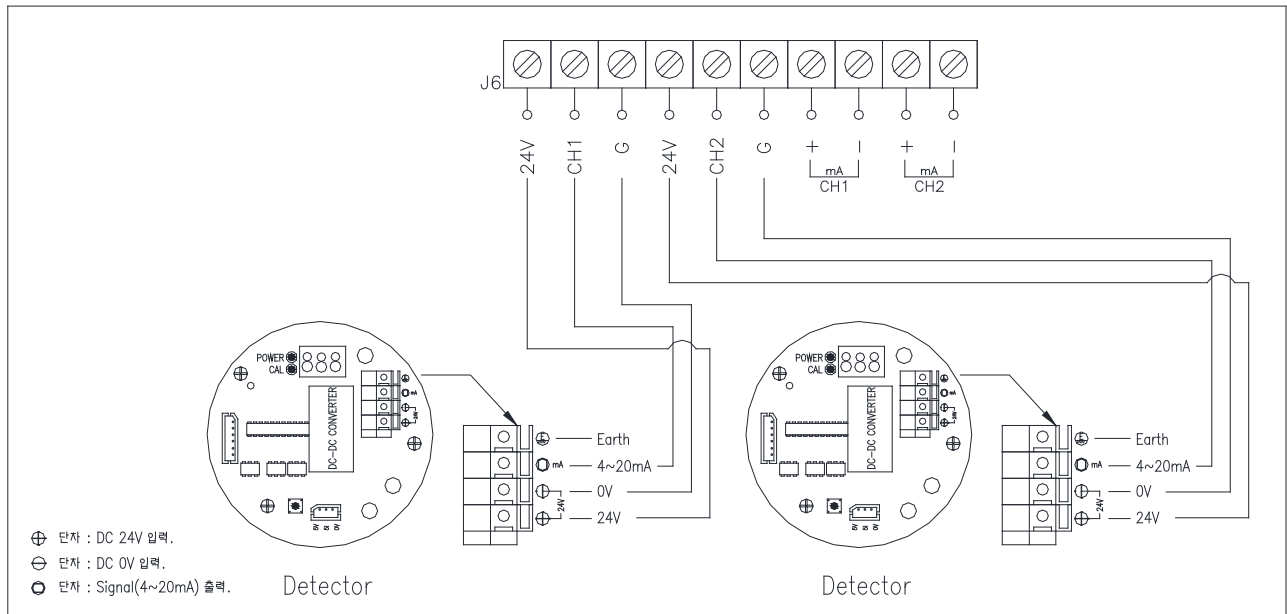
J6

24V
CH1
G
24V
CH2
G
+
-
mA
CH1
+
-
mA
CH2

POWER
CAL
DC-DC CONVERTER
mA
24V

Earth
mA 4~20mA
0V
24V
24V

Detector

POWER
CAL
DC-DC CONVERTER
mA
24V

Earth
mA 4~20mA
0V
24V
24V

Detector

⊕ 단자 : DC 24V 입력.
⊖ 단자 : DC 0V 입력.
○ 단자 : Signal(4~20mA) 출력.